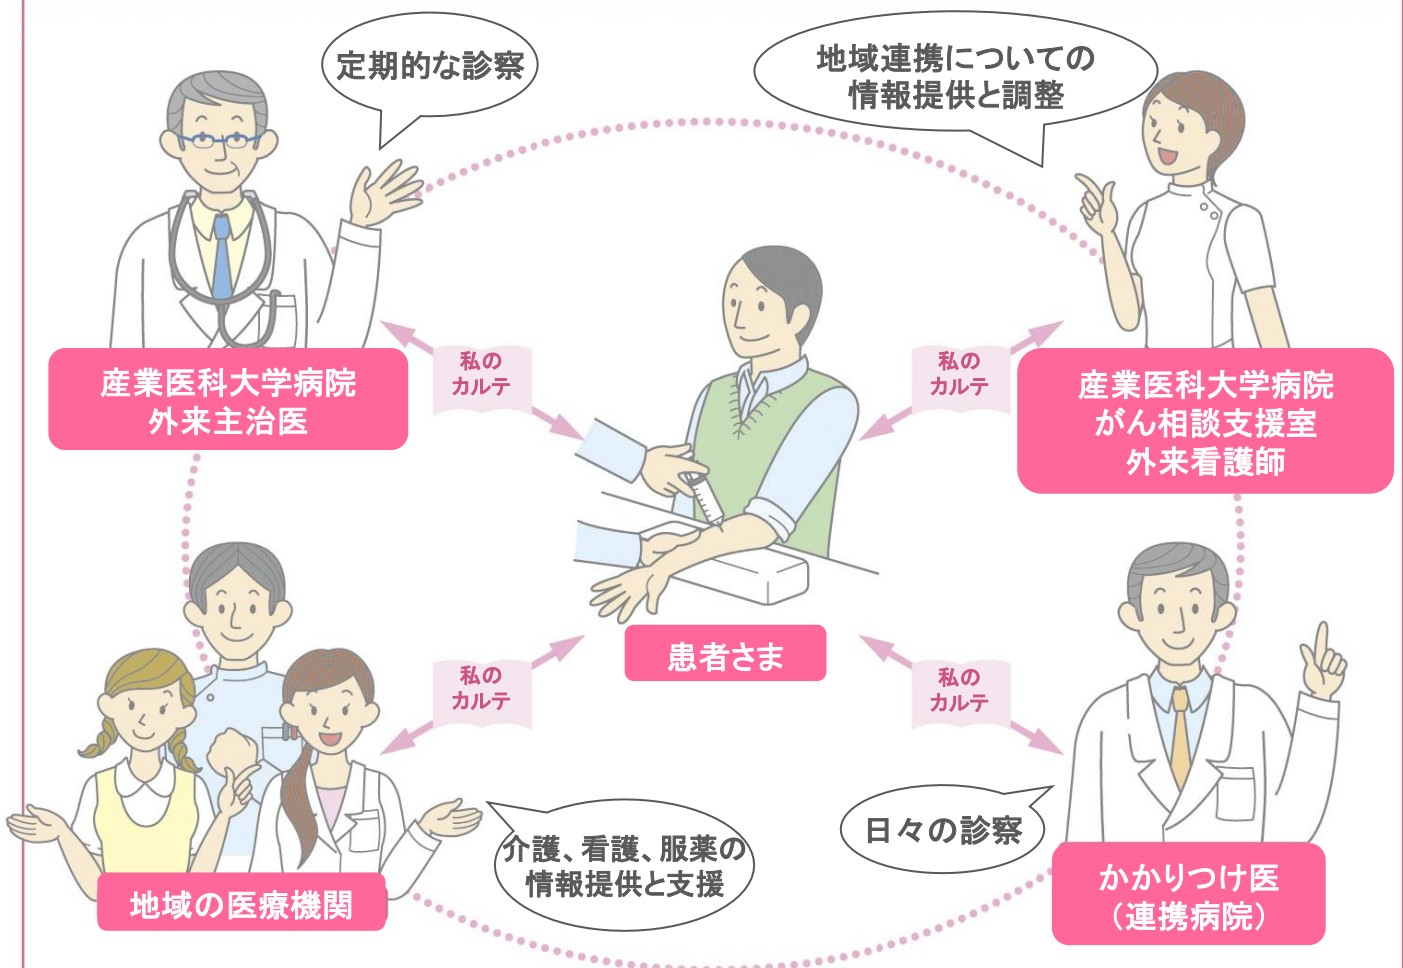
定期的な診察

地域連携についての
情報提供と調整

産業医科大学病院
外来主治医

私の
カルテ

私の
カルテ

産業医科大学病院
がん相談支援室
外来看護師

患者さま

私の
カルテ

私の
カルテ

日々の診察

介護、看護、服薬の
情報提供と支援

地域の医療機関

かかりつけ医
（連携病院）